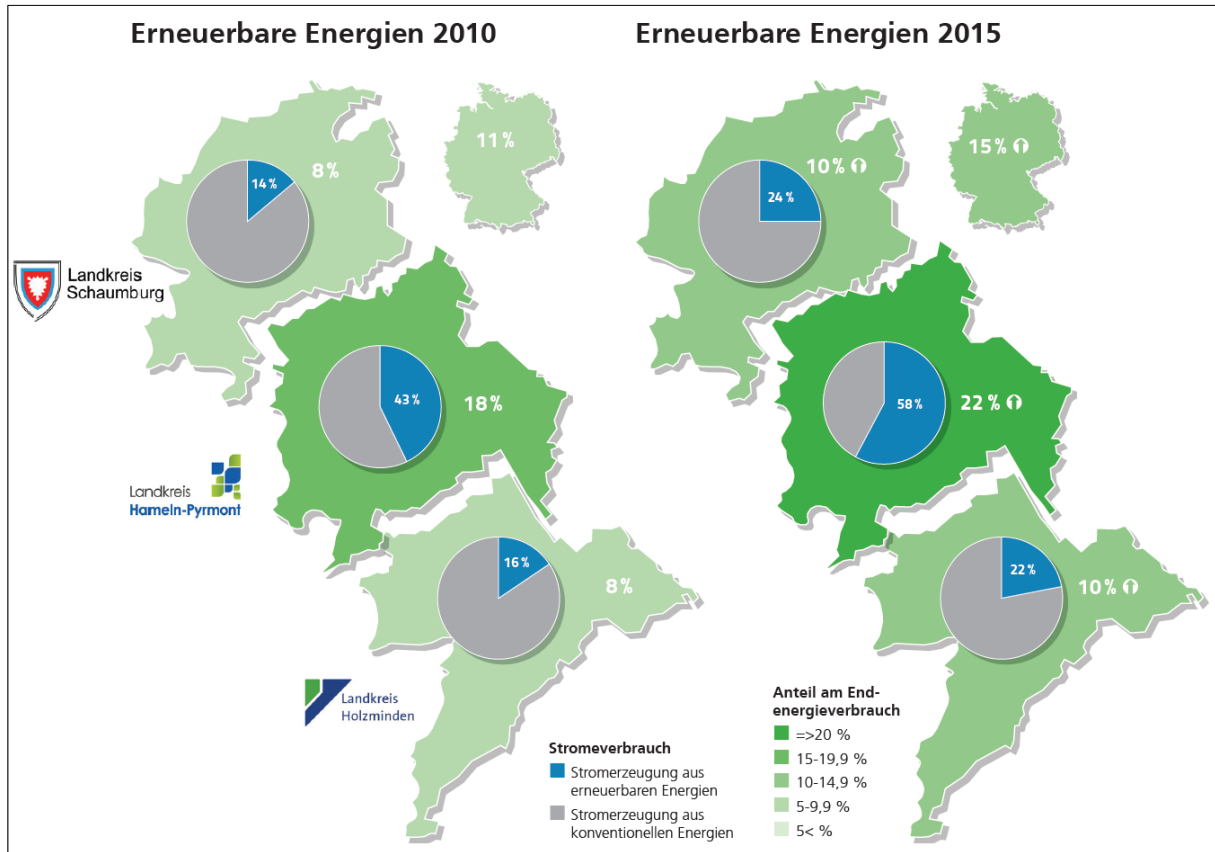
Erneuerbare Energien 2010

Erneuerbare Energien 2015

11 %

14 %

8 %

Landkreis Schaumburg

43 %

18 %

Landkreis Hameln-Pyrmont

16 %

8 %

Landkreis Holzminden

15 %

24 %

10 %

58 %

22 %

22 %

10 %

Stromeverbrauch

Stromerzeugung aus erneuerbaren Energien

Stromerzeugung aus konventionellen Energien

Anteil am Endenergieverbrauch

=>20 %

15-19,9 %

10-14,9 %

5-9,9 %

5< %